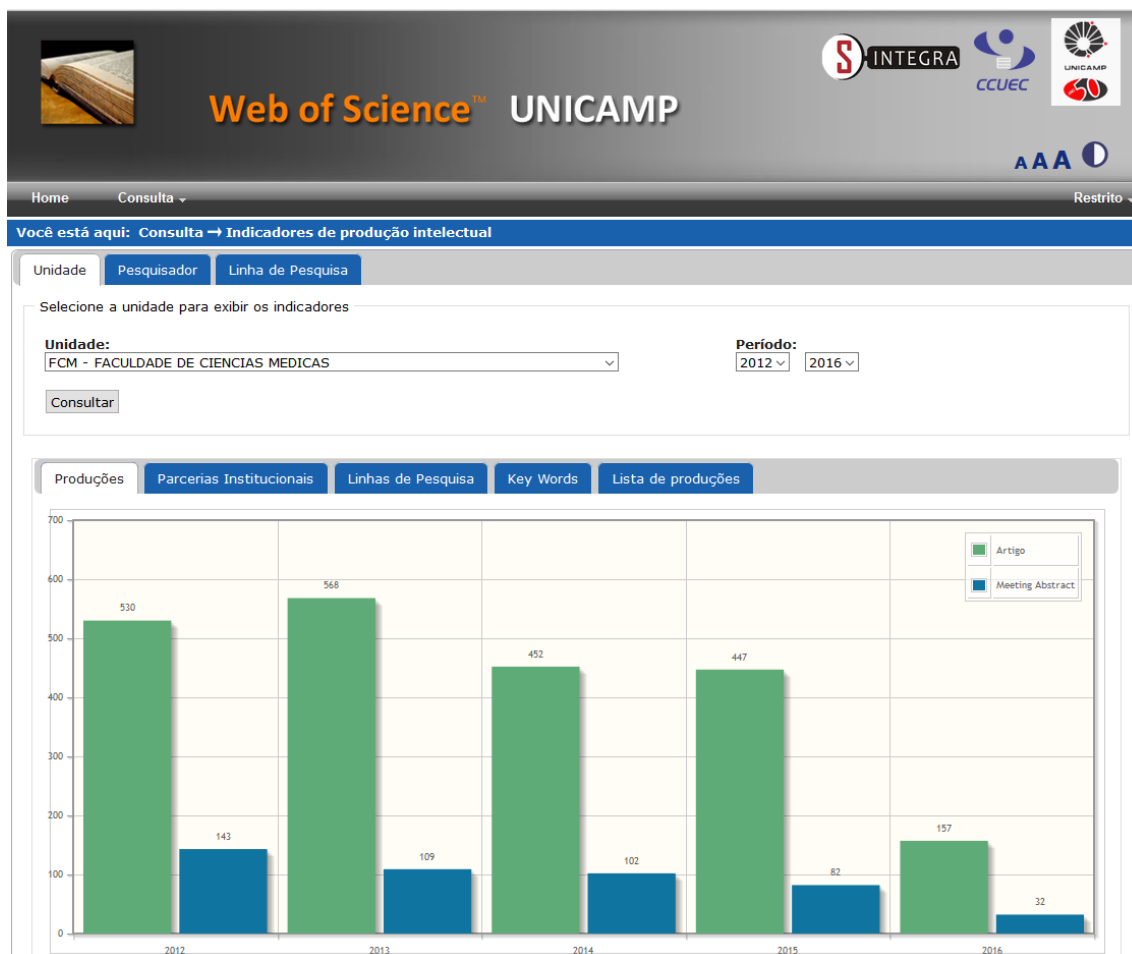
Web of Science™ UNICAMP

SINTEGRA CCUEC UNICAMP 50

A A A

Home Consulta Restrito

Você está aqui: Consulta → Indicadores de produção intelectual

Unidade Pesquisador Linha de Pesquisa

Selecione a unidade para exibir os indicadores

Unidade:
FCM - FACULDADE DE CIENCIAS MEDICAS

Período:
2012 2016

Consultar

Produções Parcerias Institucionais Linhas de Pesquisa Key Words Lista de produções

700
600
500
400
300
200
100
0

Artigo
Meeting Abstract

530 143 568 109 452 102 447 82 157 32

2012 2013 2014 2015 2016